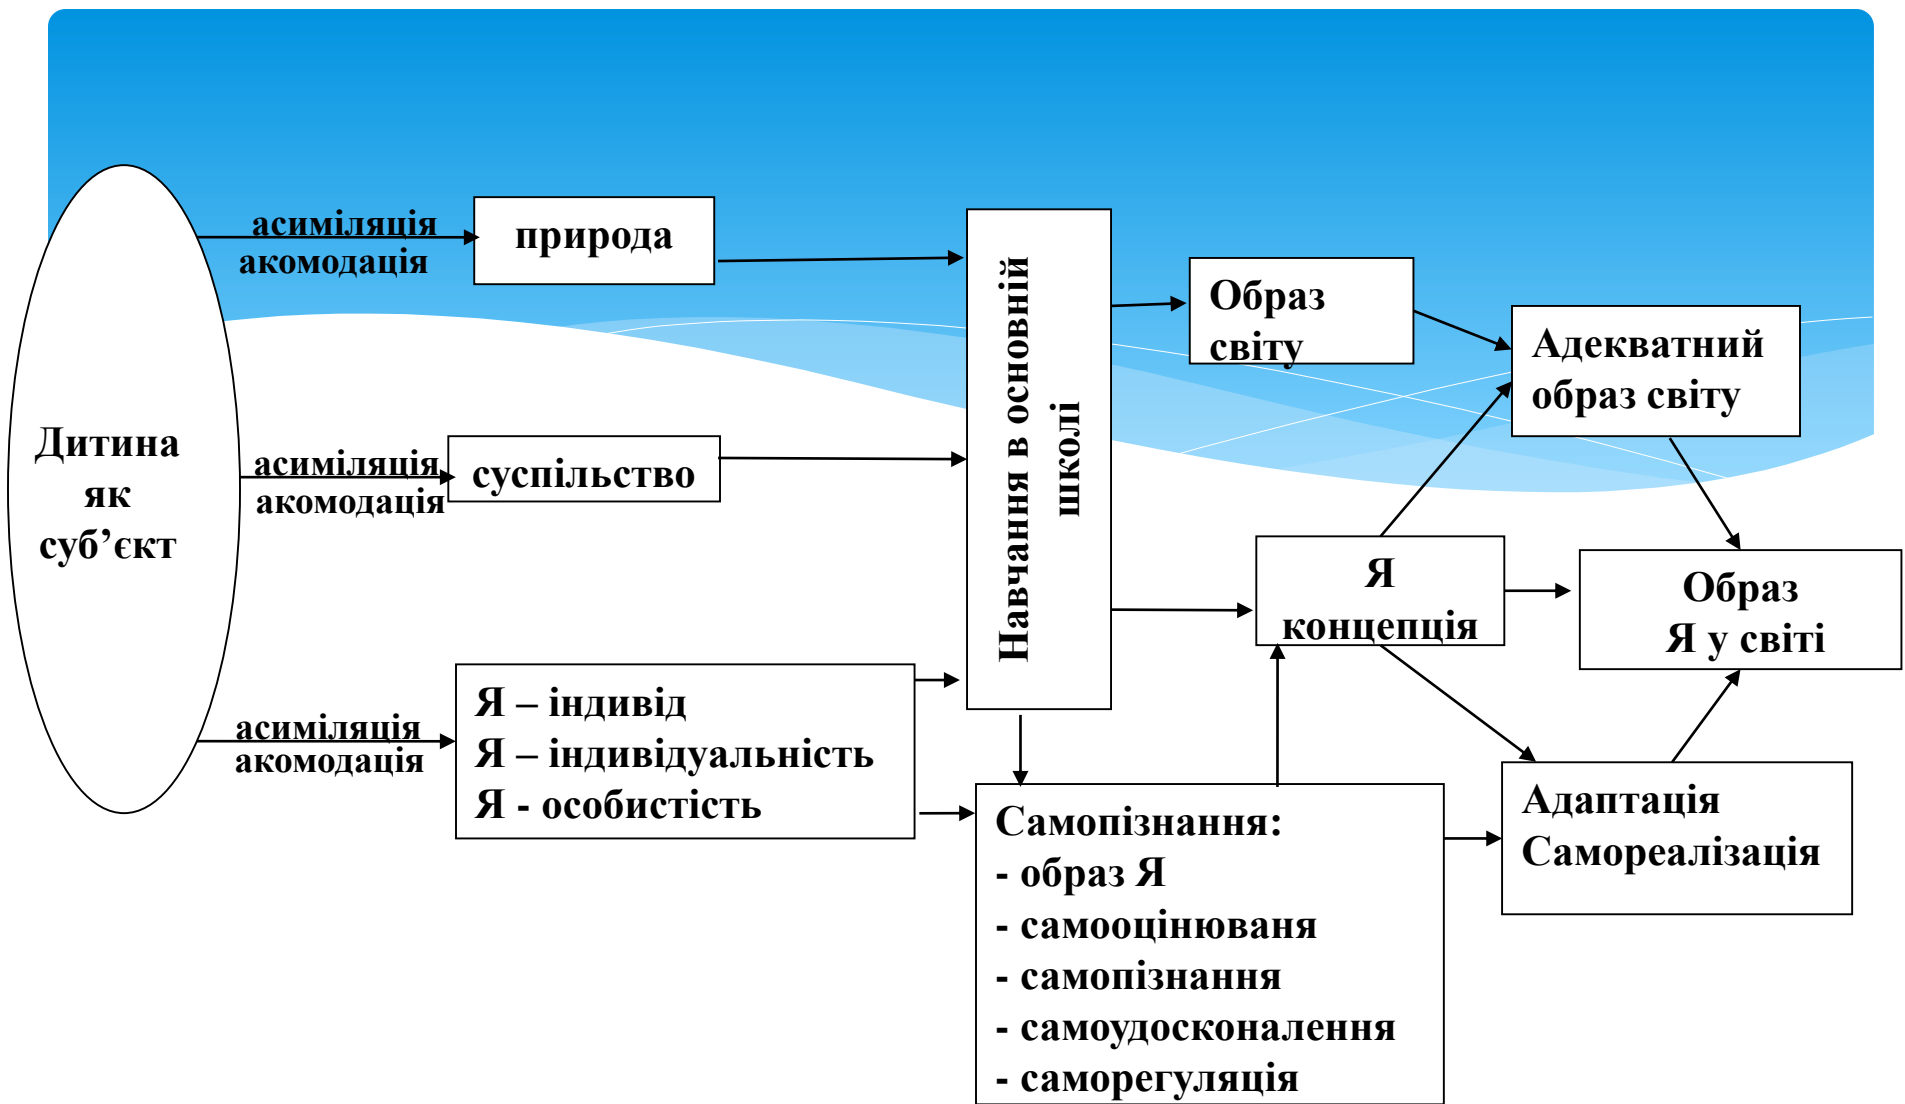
Дитина як суб’єкт

асиміляція акомодація

природа

асиміляція акомодація

суспільство

асиміляція акомодація

Я – індивід
Я – індивідуальність
Я - особистість

Навчання в основній школі

Образ світу

Адекватний образ світу

Я концепція

Образ Я у світі

Самопізнання:
- образ Я
- самооцінюваня
- самопізнання
- самоудосконалення
- саморегуляція

Адаптація Самореалізація